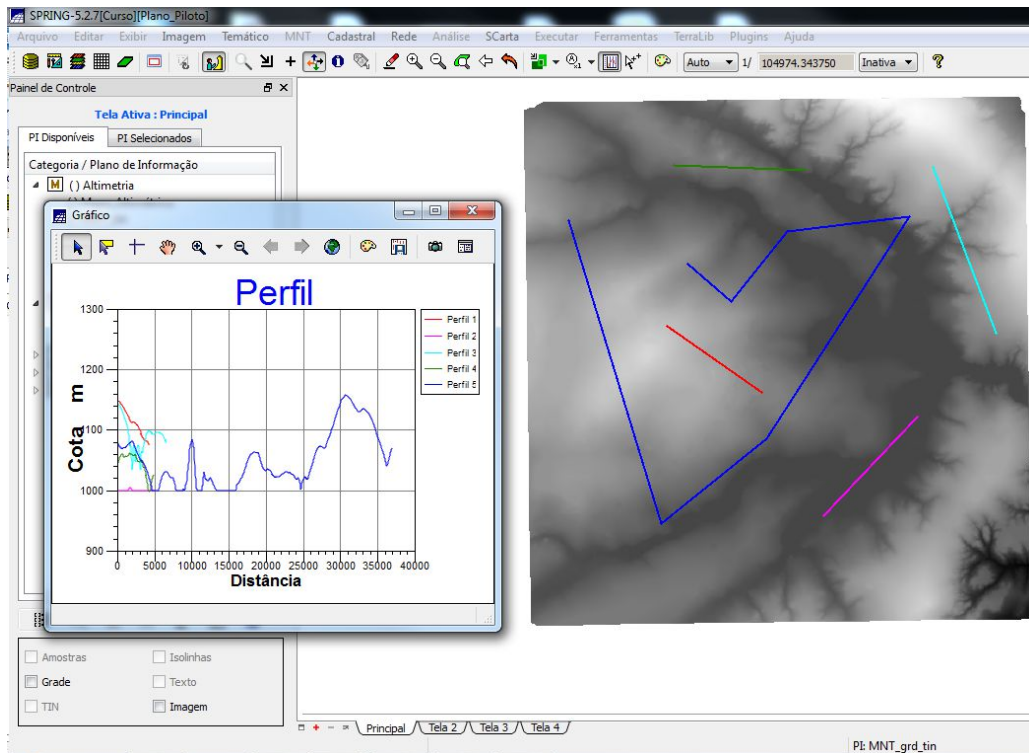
SPRING-5.2.7[Curso][Plano_Piloto]

Arquivo Editar Exibir Imagem Temático MNT Cadastral Rede Análise SCarta Executar Ferramentas TerraLib Plugins Ajuda

Auto 1/ 104974.343750 Inativa

Painel de Controle

Tela Ativa : Principal

PI Disponíveis PI Selecionados

Categoria / Plano de Informação

M ( ) Altimetria

Gráfico

Perfil

| Perfil 1 |
|---|
| Perfil 2 |
| Perfil 3 |
| Perfil 4 |
| Perfil 5 |

1300

1200

1100

1000

900

Cota m

0 5000 10000 15000 20000 25000 30000 35000 40000

Distância

Amostras Isolinhas

Grade Texto

TIN Imagem

Principal Tela 2 Tela 3 Tela 4

PI: MNT_grd_tin